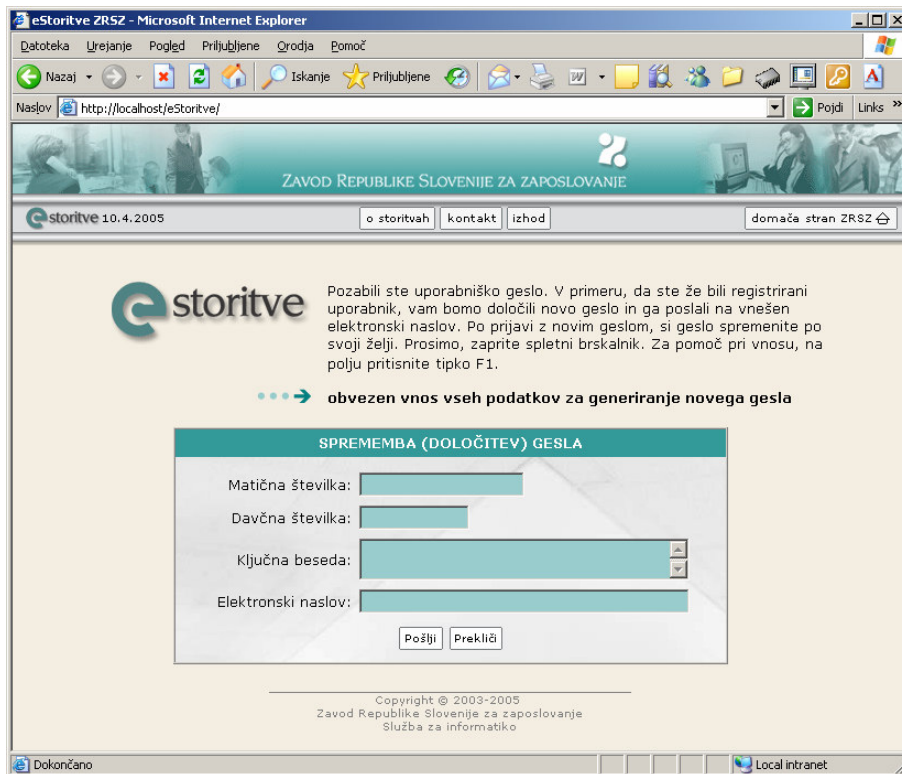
eStoritve ZRSZ - Microsoft Internet Explorer

Datoteka Urejanje Pogled Priljubljene Orodja Pomoč

Nazaj Iskanje Priljubljene

Naslov http://localhost/eStoritve/ Pojdi Links »

ZAVOD REPUBLIKE SLOVENIJE ZA ZAPOSLOVANJE

storitve 10.4.2005

o storitvah kontakt izhod

domača stran ZRSZ

storitve

Pozabili ste uporabniško geslo. V primeru, da ste že bili registrirani uporabnik, vam bomo določili novo geslo in ga poslali na vnešen elektronski naslov. Po prijavi z novim geslom, si geslo spremenite po svoji želji. Prosimo, zaprite spletni brskalnik. Za pomoč pri vnosu, na polju pritisnite tipko F1.

obvezen vnos vseh podatkov za generiranje novega gesla

SPREMEMBA (DOLOČITEV) GESLA

Matična številka:

Davčna številka:

Ključna beseda:

Elektronski naslov:

Pošlji Prekliči

Copyright © 2003-2005
Zavod Republike Slovenije za zaposlovanje
Služba za informatiko

Dokončano

Local intranet